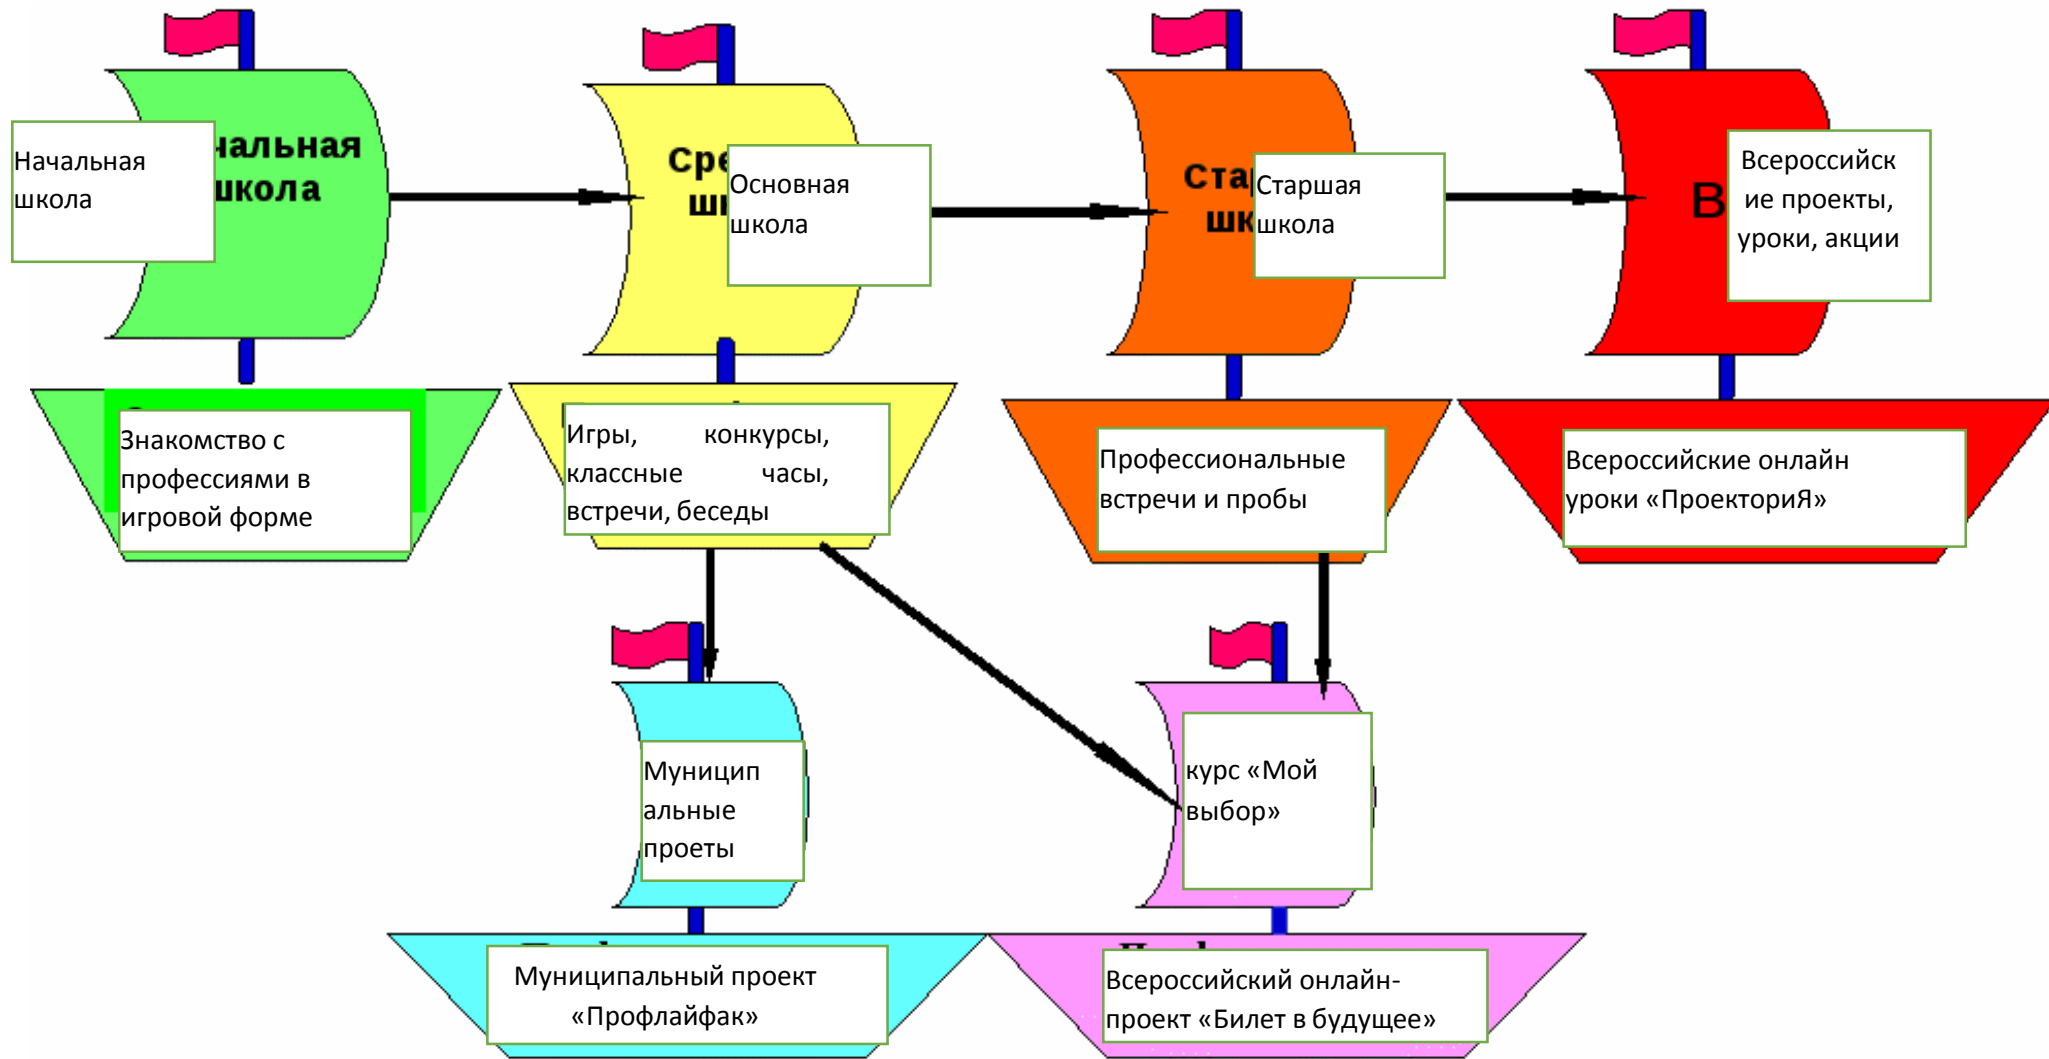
Начальная школа

чальная школа

Знакомство с профессиями в игровой форме

Сре ш

Основная школа

Игры, конкурсы, классные часы, встречи, беседы

Ста шк

Старшая школа

Профессиональные встречи и пробы

В

Всероссийские проекты, уроки, акции

Всероссийские онлайн уроки «ПроекториЯ»

Муниципальные проеты

Муниципальный проект «Профлайфак»

курс «Мой выбор»

Всероссийский онлайн-проект «Билет в будущее»